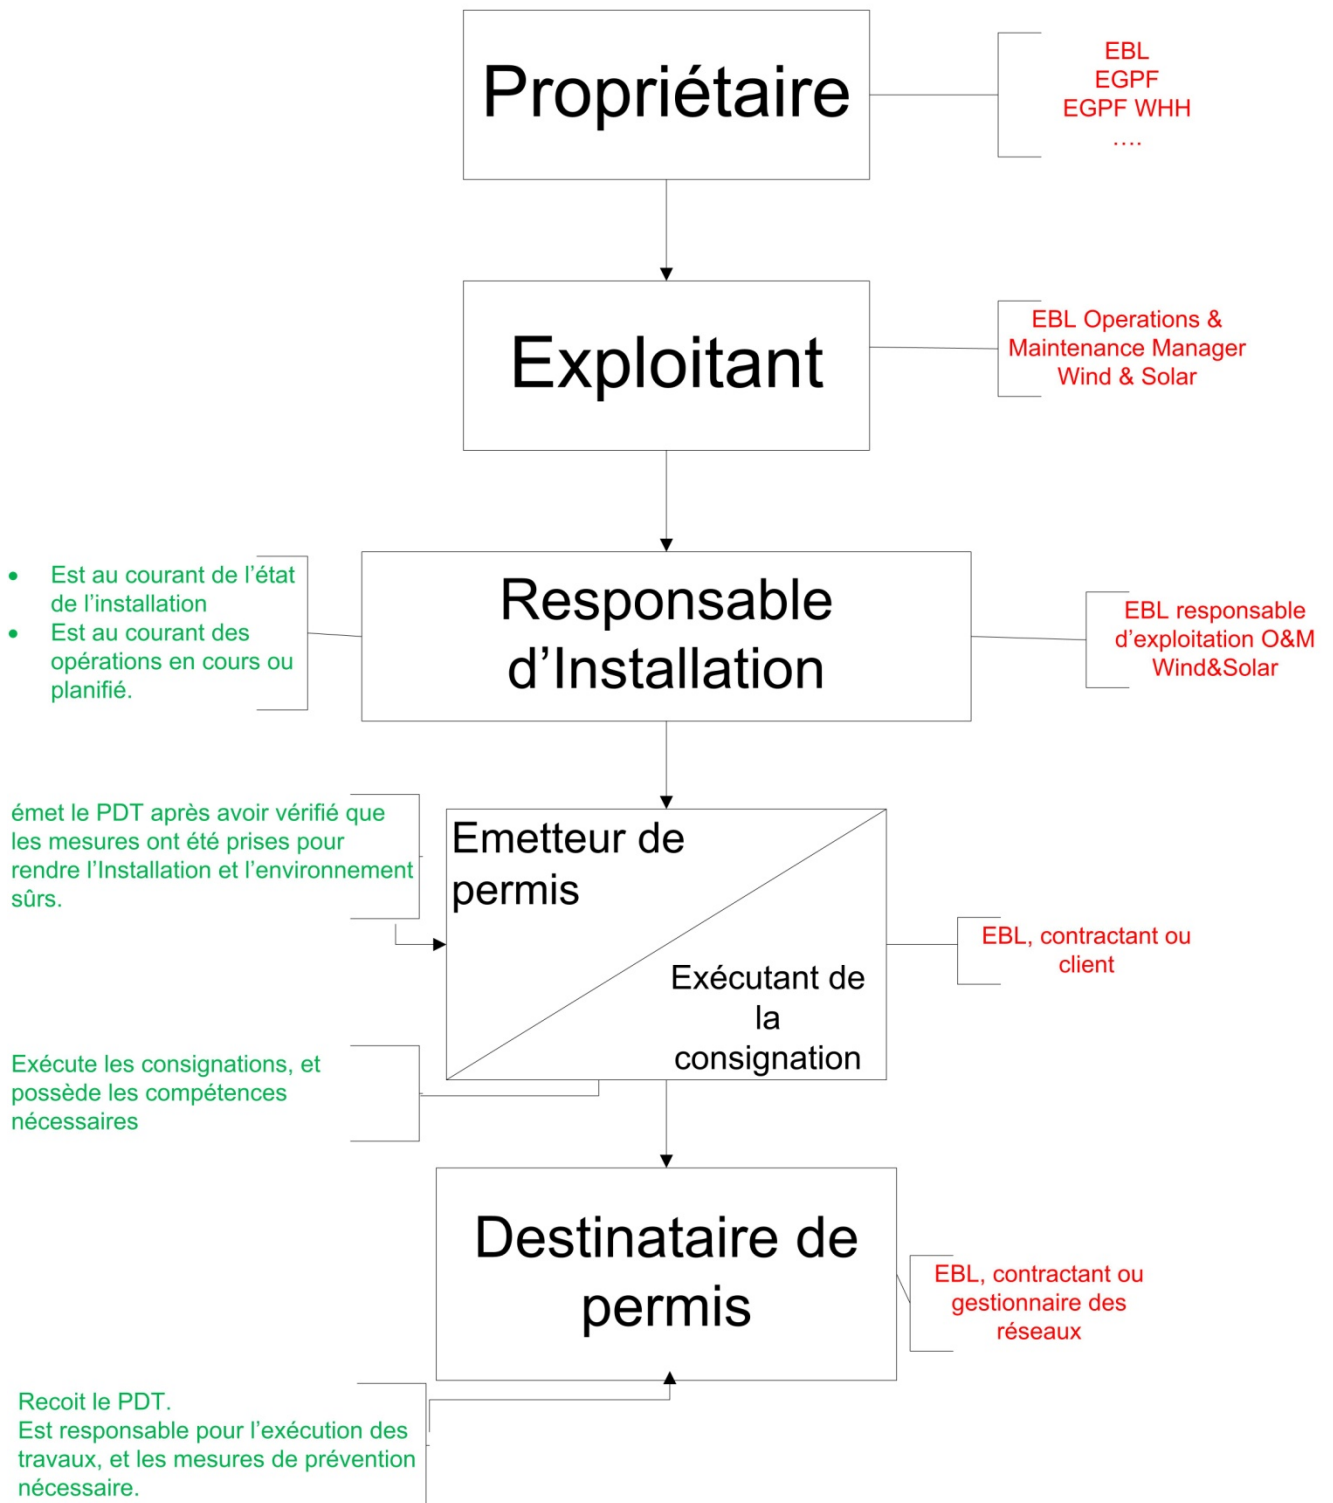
Propriétaire

EBL
EGPF
EGPF WHH
....

Exploitant

EBL Operations & Maintenance Manager Wind & Solar

- Est au courant de l'état de l'installation
- Est au courant des opérations en cours ou planifié.

Responsable d'Installation

EBL responsable d'exploitation O&M Wind&Solar

émet le PDT après avoir vérifié que les mesures ont été prises pour rendre l'Installation et l'environnement sûrs.

Emetteur de permis

Exécutant de la consignation

EBL, contractant ou client

Exécute les consignations, et possède les compétences nécessaires

Destinataire de permis

EBL, contractant ou gestionnaire des réseaux

Recoit le PDT.
Est responsable pour l'exécution des travaux, et les mesures de prévention nécessaire.